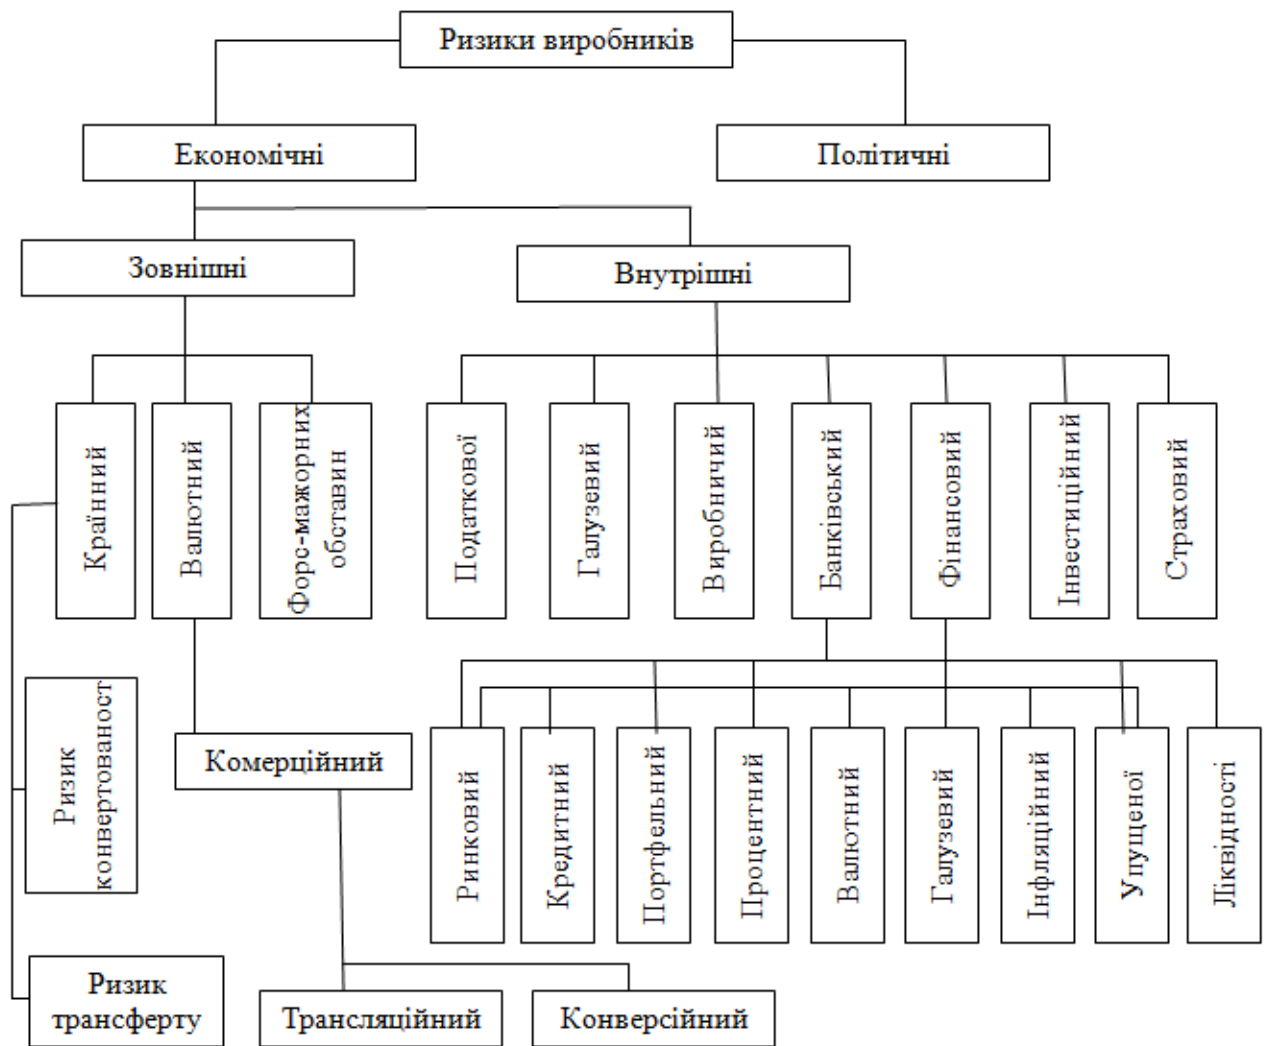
Ризики виробників

Економічні

Політичні

Зовнішні

Внутрішні

Країнний

Валютний

Форс-мажорних обставин

Податкові

Галузевий

Виробничий

Банківський

Фінансовий

Інвестиційний

Страховий

Ризик конвертованост

Комерційний

Ринковий

Кредитний

Портфельний

Процентний

Валютний

Галузевий

Інфляційний

Упущеної

Ліквідності

Ризик трансферту

Трансляційний

Конверсійний